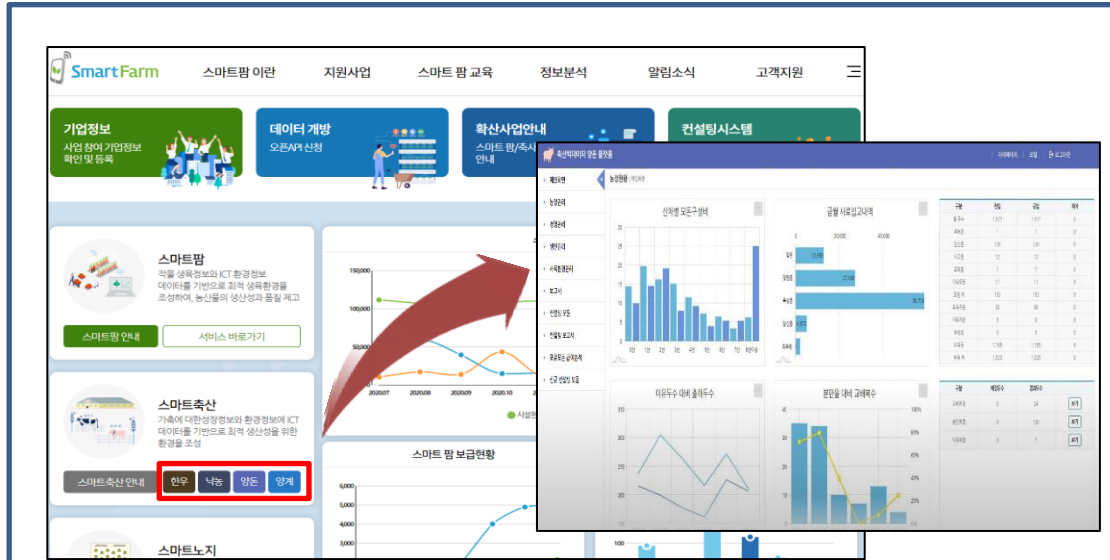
SmartFarm 스마트팜 이란 지원사업 스마트 팜 교육 정보분석 알림소식 고객지원

기업정보
사업 참여 기업정보 확인 및 등록

데이터 개방
오픈API 신청

확산사업안내
스마트 팜/축사 안내

컨설팅시스템

스마트팜
작물 생육정보와 ICT 환경정보 데이터를 기반으로 최적 생육환경을 조성하여, 농산물의 생산성과 품질 제고

스마트팜 안내
서비스 바로가기

스마트축산
가축에 대한성장정보와 환경정보에 ICT 데이터를 기반으로 최적 생산성을 위한 환경을 조성

스마트축산 안내
한우 낙농 양돈 양계

스마트노지

150,000
100,000
50,000
2020.07 2020.08 2020.09 2020.10

스마트 팜 보급현황
6,000
5,000
4,000
3,000

축산빅데이터 양돈 플랫폼

농장현황

산차별 모돈구성비

금월 사료입고내역

이유두수 대비 출하두수

분만율 대비 교배복수